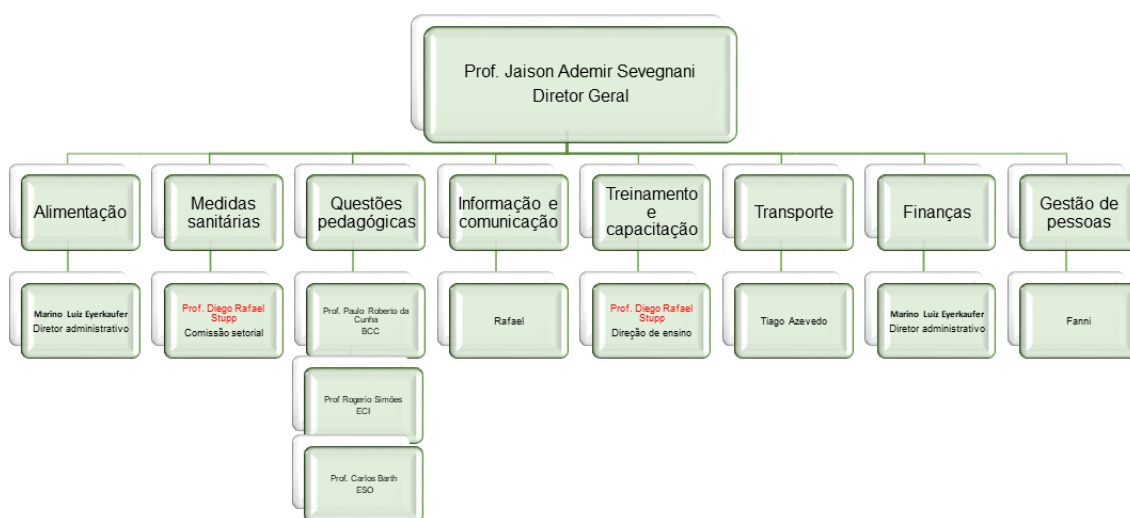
Prof. Jaison Ademir Sevegnani
Diretor Geral

Alimentação

Marino Luiz Eyerkaufer
Diretor administrativo

Medidas sanitárias

Prof. Diego Rafael Stupp
Comissão setorial

Questões pedagógicas

Prof. Paulo Roberto da Cunha
BCC

Prof Rogerio Simões
ECI

Prof. Carlos Barth
ESO

Informação e comunicação

Rafael

Treinamento e capacitação

Prof. Diego Rafael Stupp
Direção de ensino

Transporte

Tiago Azevedo

Finanças

Marino Luiz Eyerkaufer
Diretor administrativo

Gestão de pessoas

Fanni